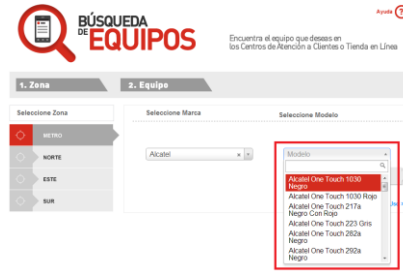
BÚSQUEDA DE EQUIPOS

Encuentra el equipo que deseas en los Centros de Atención a Clientes o Tienda en Línea

Ayuda

1. Zona

2. Equipo

Seleccione Zona

METRO

NORTE

ESTE

SUR

Seleccione Marca

Alcatel

Seleccione Modelo

Modelo

Alcatel One Touch 1030 Negro
Alcatel One Touch 1030 Rojo
Alcatel One Touch 217a Negro Con Rojo
Alcatel One Touch 223 Gris
Alcatel One Touch 282a Negro
Alcatel One Touch 292a Negro